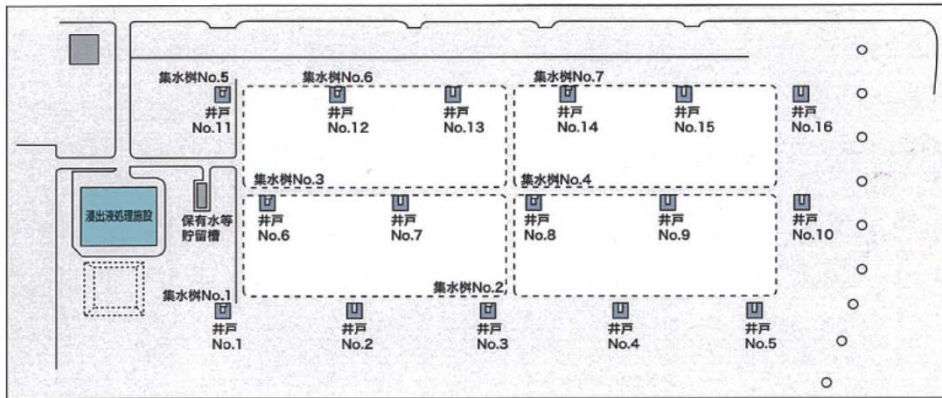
集水桝No.5
井戸
No.11

集水桝No.6
井戸
No.12

井戸
No.13

集水桝No.7
井戸
No.14

井戸
No.15

井戸
No.16

集水桝No.3

集水桝No.4

浸出液処理施設

保有水等
貯留槽

井戸
No.6

井戸
No.7

井戸
No.8

井戸
No.9

井戸
No.10

集水桝No.2

集水桝No.1
井戸
No.1

井戸
No.2

井戸
No.3

井戸
No.4

井戸
No.5